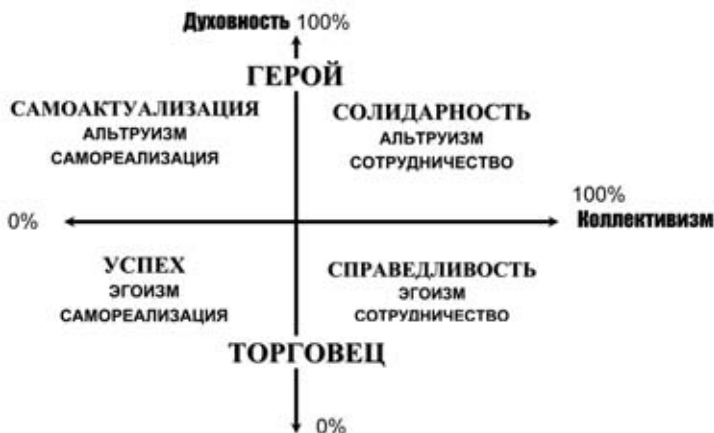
Духовность 100%

ГЕРОЙ

САМОАКТУАЛИЗАЦИЯ
АЛЬТРУИЗМ
САМОРЕАЛИЗАЦИЯ

СОЛИДАРНОСТЬ
АЛЬТРУИЗМ
СОТРУДНИЧЕСТВО

100%
Коллективизм

0%

УСПЕХ
ЭГОИЗМ
САМОРЕАЛИЗАЦИЯ

СПРАВЕДЛИВОСТЬ
ЭГОИЗМ
СОТРУДНИЧЕСТВО

ТОРГОВЕЦ

0%